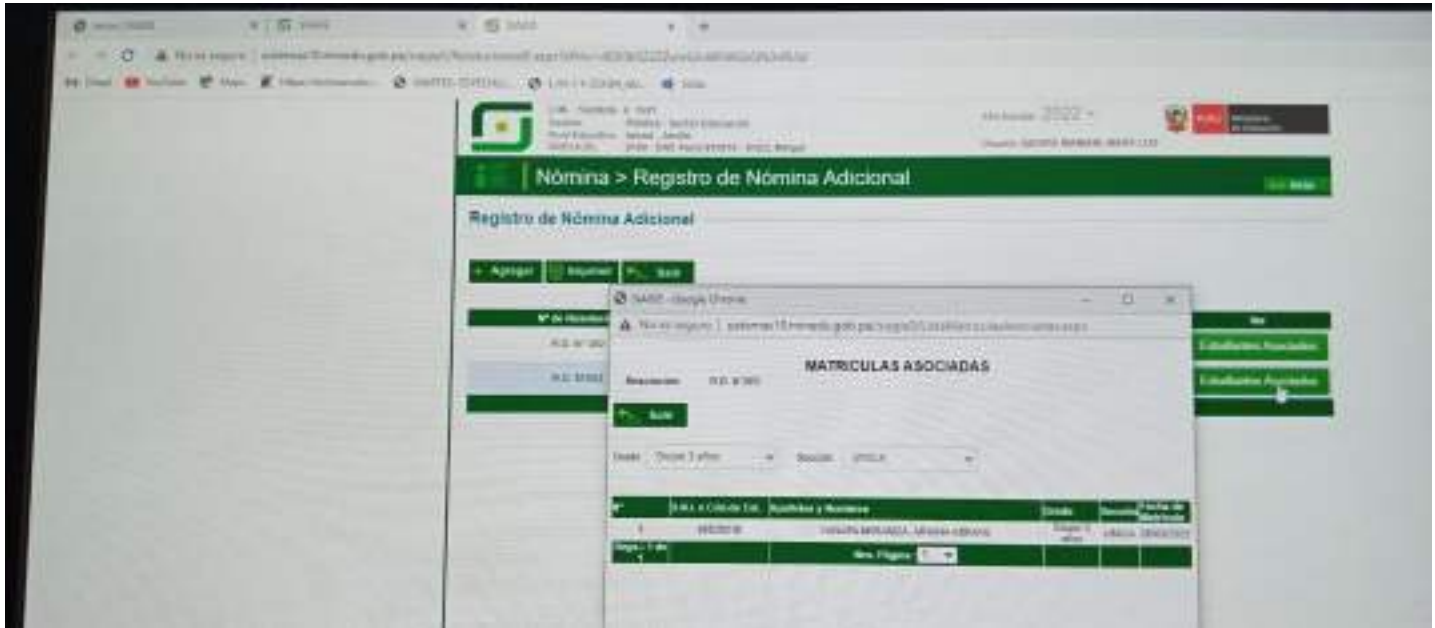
Nómina > Registro de Nómina Adicional

Registro de Nómina Adicional

Agregar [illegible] Salir

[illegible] - Google Chrome

MATRICULAS ASOCIADAS

Resolución R.D. N°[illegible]

Salir

Grado: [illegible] Sección: ÚNICA

| N° | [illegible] | Apellidos y Nombres | Grado | Sección | Fecha de Matrícula |
|---|---|---|---|---|---|
| 1 | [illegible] | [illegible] | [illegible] | ÚNICA | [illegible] |
| Página 1 de 1 | | Nro. Página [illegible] | | | |

Año Escolar: 2022

Estudiantes Asociados
Estudiantes Asociados